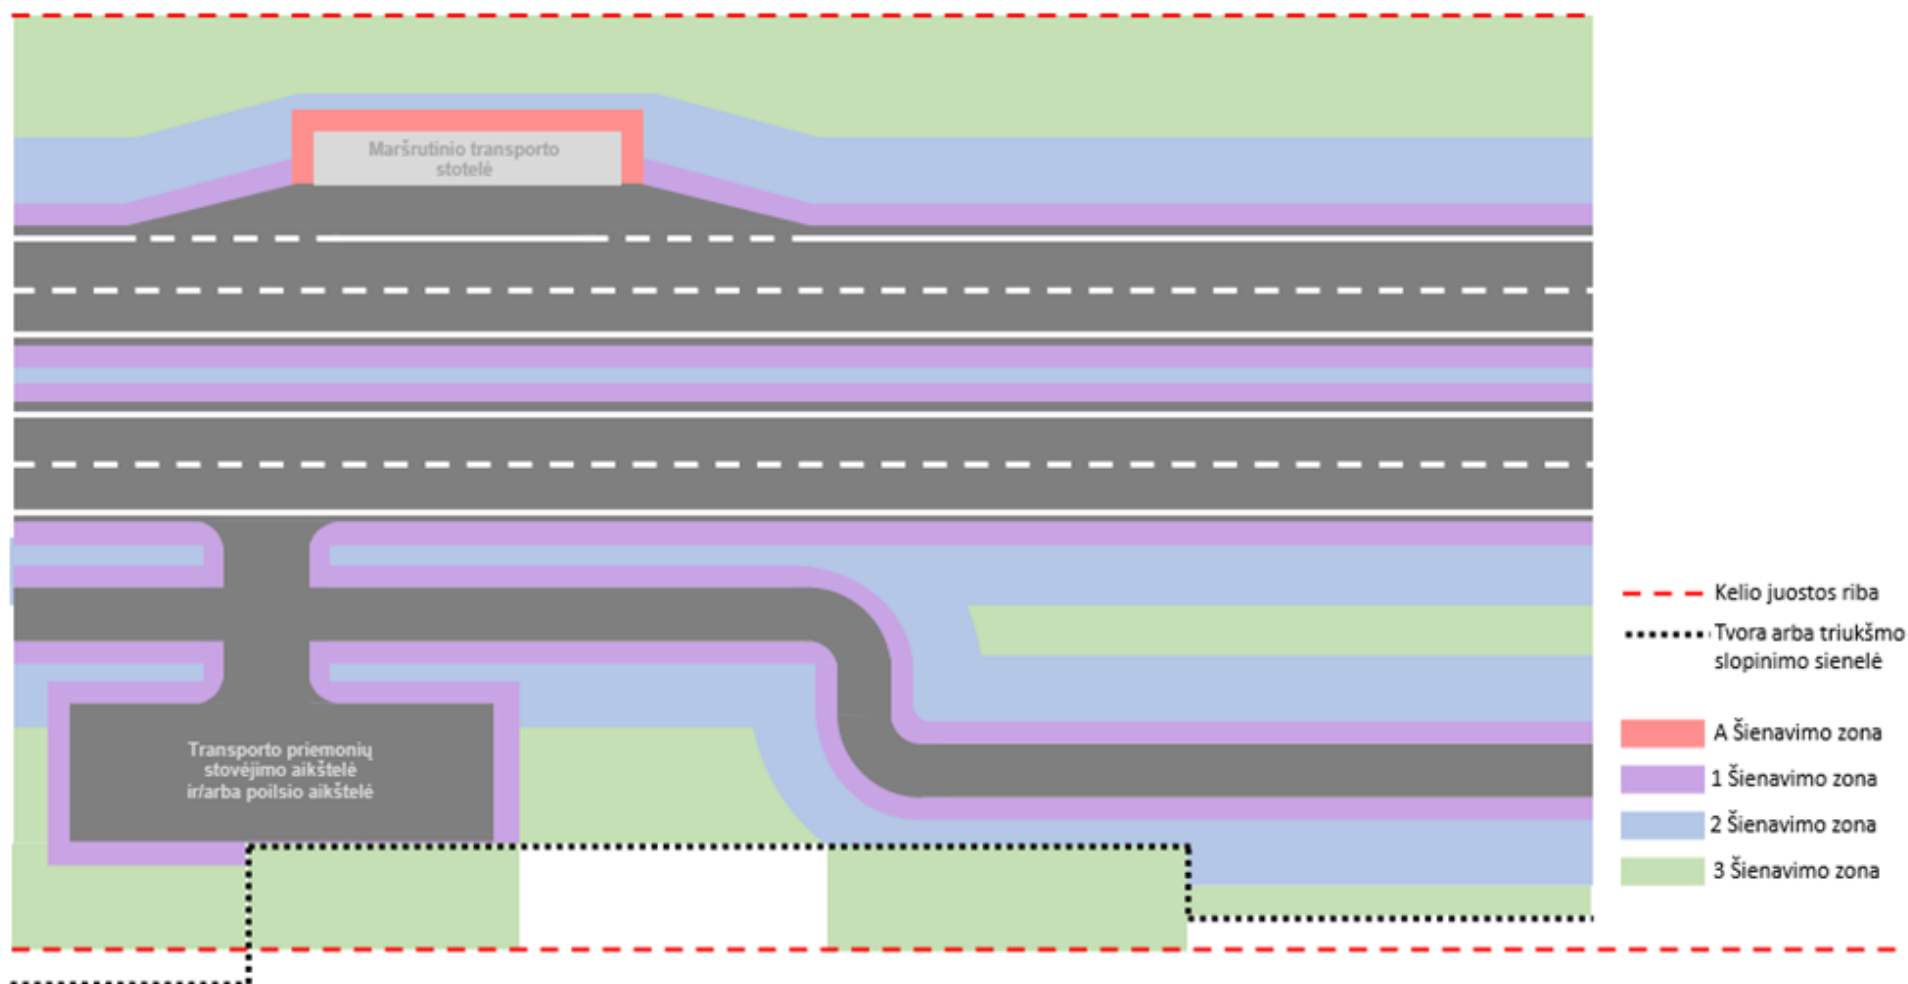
Maršrutinio transporto stotelė

Transporto priemonių stovėjimo aikštelė ir/arba poilsio aikštelė

Kelio juostos riba

Tvora arba triukšmo slopinimo sienelė

A Šienavimo zona

1 Šienavimo zona

2 Šienavimo zona

3 Šienavimo zona